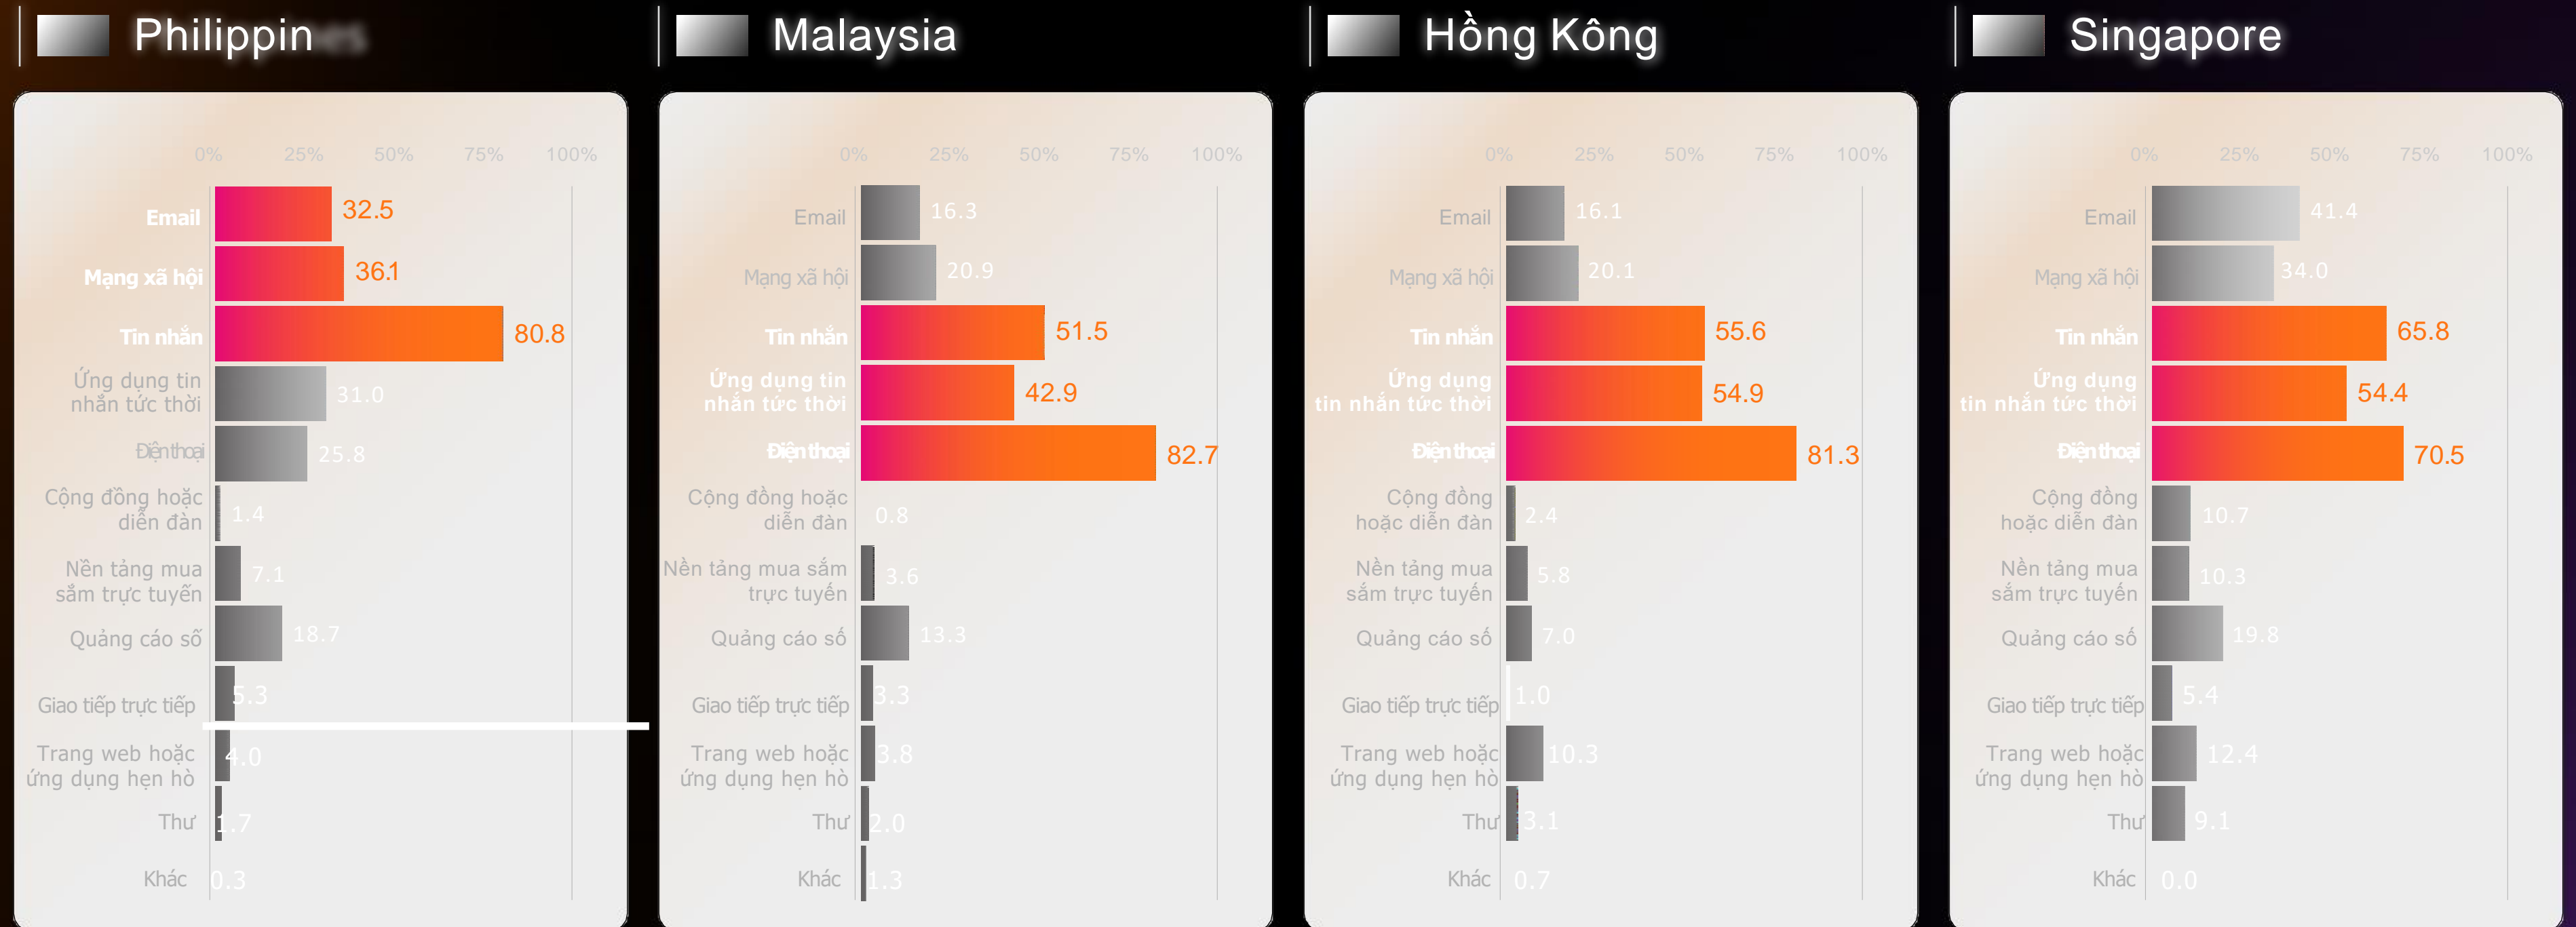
Philippin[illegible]

0% 25% 50% 75% 100%

Email 32.5
Mạng xã hội 36.1
Tin nhắn 80.8
Ứng dụng tin nhắn tức thời 31.0
Điện thoại 25.8
Cộng đồng hoặc diễn đàn 1.4
Nền tảng mua sắm trực tuyến 7.1
Quảng cáo số 18.7
Giao tiếp trực tiếp 5.3
Trang web hoặc ứng dụng hẹn hò 4.0
Thư 1.7
Khác 0.3

Malaysia

0% 25% 50% 75% 100%

Email 16.3
Mạng xã hội 20.9
Tin nhắn 51.5
Ứng dụng tin nhắn tức thời 42.9
Điện thoại 82.7
Cộng đồng hoặc diễn đàn 0.8
Nền tảng mua sắm trực tuyến 3.6
Quảng cáo số 13.3
Giao tiếp trực tiếp 3.3
Trang web hoặc ứng dụng hẹn hò 3.8
Thư 2.0
Khác 1.3

Hồng Kông

0% 25% 50% 75% 100%

Email 16.1
Mạng xã hội 20.1
Tin nhắn 55.6
Ứng dụng tin nhắn tức thời 54.9
Điện thoại 81.3
Cộng đồng hoặc diễn đàn 2.4
Nền tảng mua sắm trực tuyến 5.8
Quảng cáo số 7.0
Giao tiếp trực tiếp 1.0
Trang web hoặc ứng dụng hẹn hò 10.3
Thư 3.1
Khác 0.7

Singapore

0% 25% 50% 75% 100%

Email 41.4
Mạng xã hội 34.0
Tin nhắn 65.8
Ứng dụng tin nhắn tức thời 54.4
Điện thoại 70.5
Cộng đồng hoặc diễn đàn 10.7
Nền tảng mua sắm trực tuyến 10.3
Quảng cáo số 19.8
Giao tiếp trực tiếp 5.4
Trang web hoặc ứng dụng hẹn hò 12.4
Thư 9.1
Khác 0.0